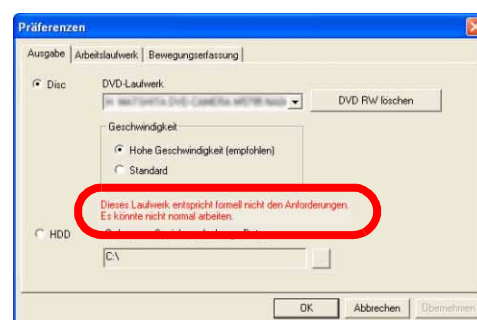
Präferenzen

Ausgabe | Arbeitslaufwerk | Bewegungserfassung

Disc

DVD-Laufwerk

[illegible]

DVD RW löschen

Geschwindigkeit

Hohe Geschwindigkeit (empfohlen)

Standard

Dieses Laufwerk entspricht formell nicht den Anforderungen. Es könnte nicht normal arbeiten.

HDD

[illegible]

C:\

OK

Abbrechen

Übernehmen